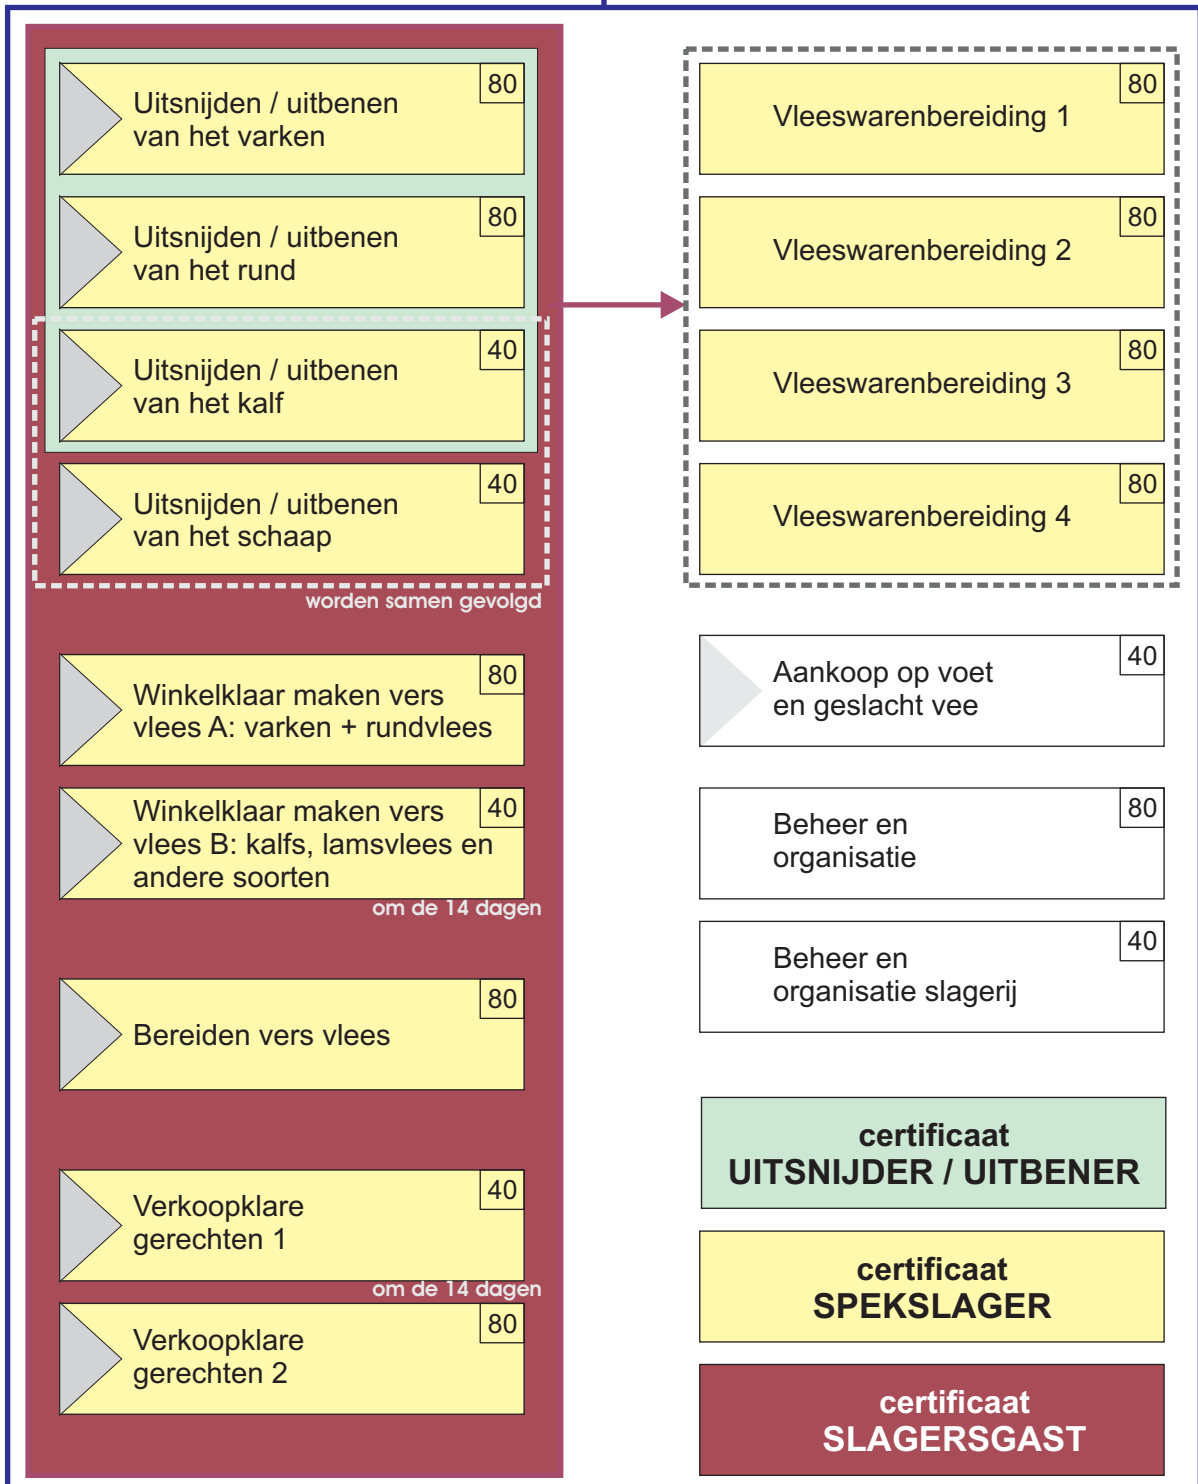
Uitsnijden / uitbenen van het varken 80

Uitsnijden / uitbenen van het rund 80

Uitsnijden / uitbenen van het kalf 40

Uitsnijden / uitbenen van het schaap 40

worden samen gevolgd

Winkelklaar maken vers vlees A: varken + rundvlees 80

Winkelklaar maken vers vlees B: kalfs, lamsvlees en andere soorten 40

om de 14 dagen

Bereiden vers vlees 80

Verkoopklare gerechten 1 40

om de 14 dagen

Verkoopklare gerechten 2 80

Vleeswarenbereiding 1 80

Vleeswarenbereiding 2 80

Vleeswarenbereiding 3 80

Vleeswarenbereiding 4 80

Aankoop op voet en geslacht vee 40

Beheer en organisatie 80

Beheer en organisatie slagerij 40

certificaat
UITSNIJDER / UITBENER

certificaat
SPEKSLAGER

certificaat
SLAGERSGAST